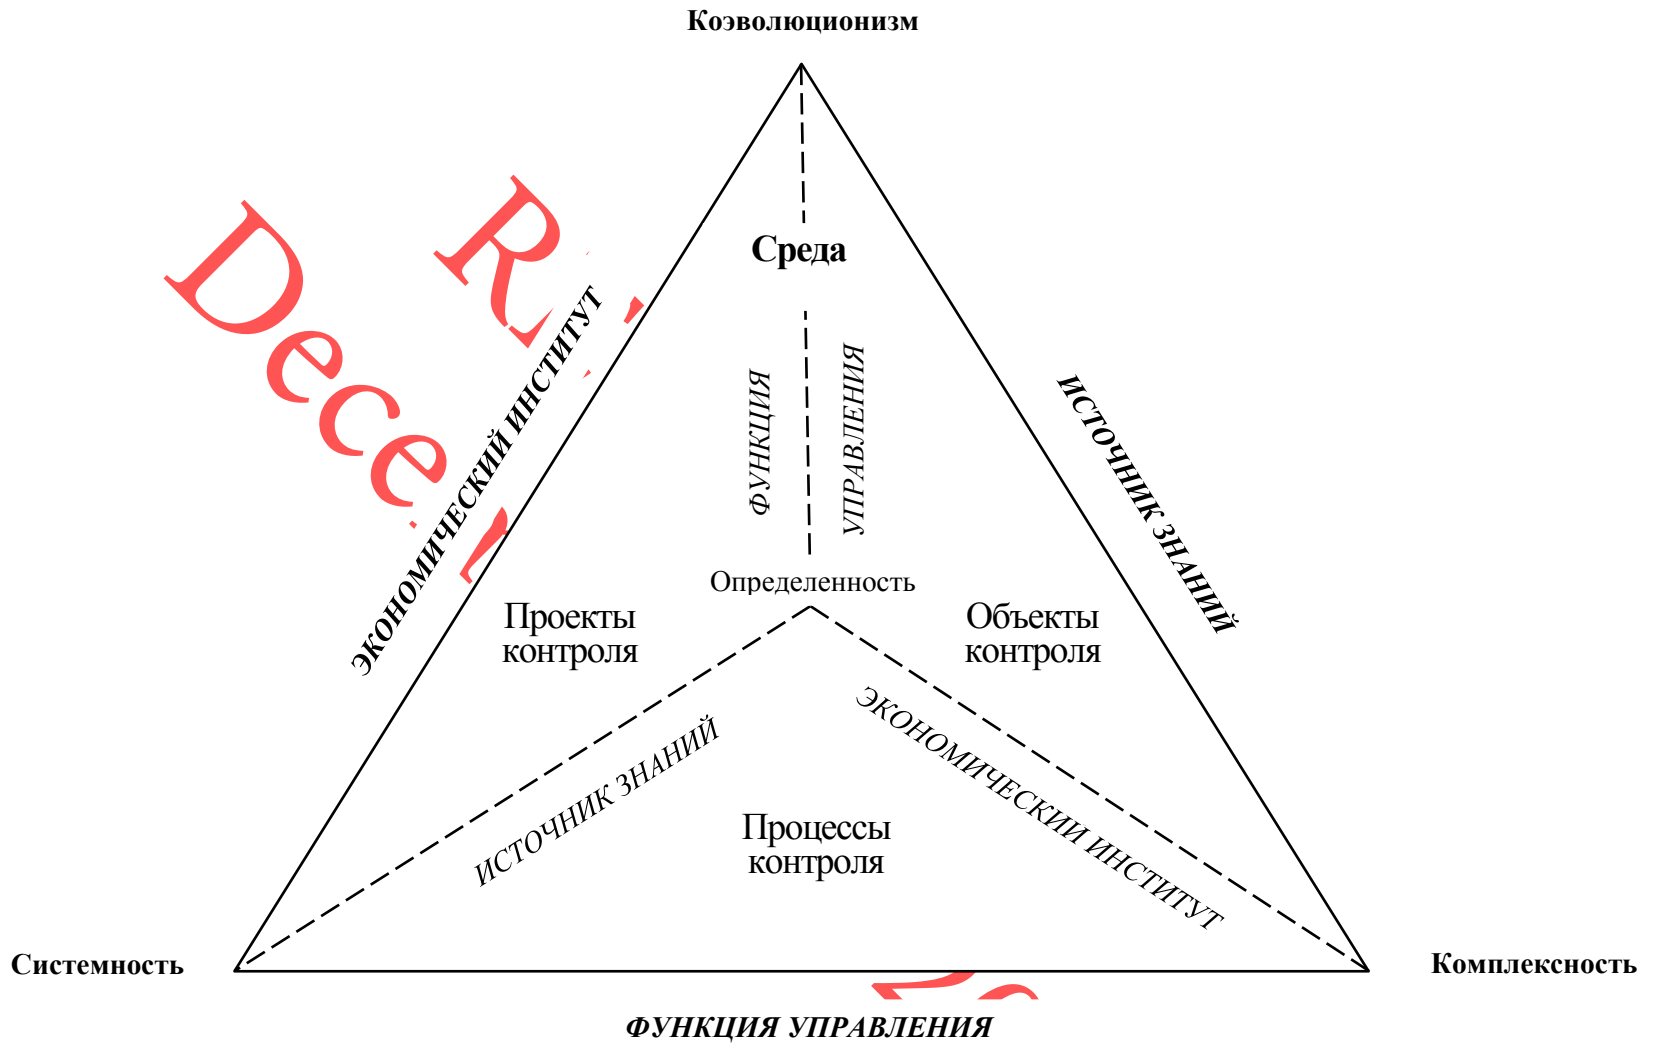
Коэволюционизм

Среда

ЭКОНОМИЧЕСКИЙ ИНСТИТУТ

ФУНКЦИЯ

УПРАВЛЕНИЯ

ИСТОЧНИК ЗНАНИЙ

Определенность

Проекты контроля

Объекты контроля

ЭКОНОМИЧЕСКИЙ ИНСТИТУТ

ИСТОЧНИК ЗНАНИЙ

Процессы контроля

Системность

Комплексность

ФУНКЦИЯ УПРАВЛЕНИЯ

R

Dece